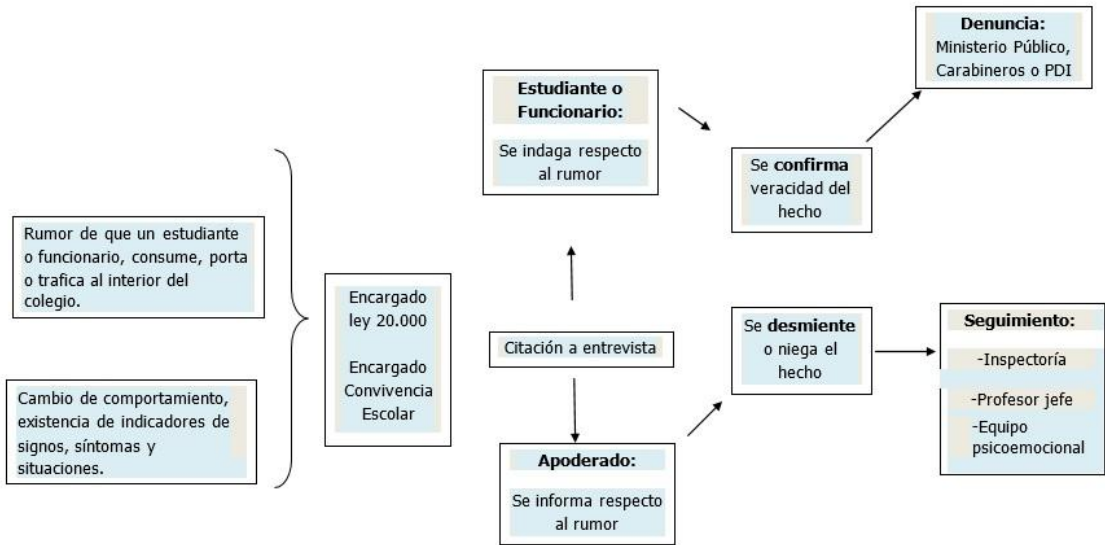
Rumor de que un estudiante o funcionario, consume, porta o trafica al interior del colegio.

Cambio de comportamiento, existencia de indicadores de signos, síntomas y situaciones.

Encargado ley 20.000

Encargado Convivencia Escolar

Estudiante o Funcionario:

Se indaga respecto al rumor

Citación a entrevista

Apoderado:

Se informa respecto al rumor

Se confirma veracidad del hecho

Denuncia:
Ministerio Público, Carabineros o PDI

Se desmiente o niega el hecho

Seguimiento:

-Inspectoría

-Profesor jefe

-Equipo psicoemocional